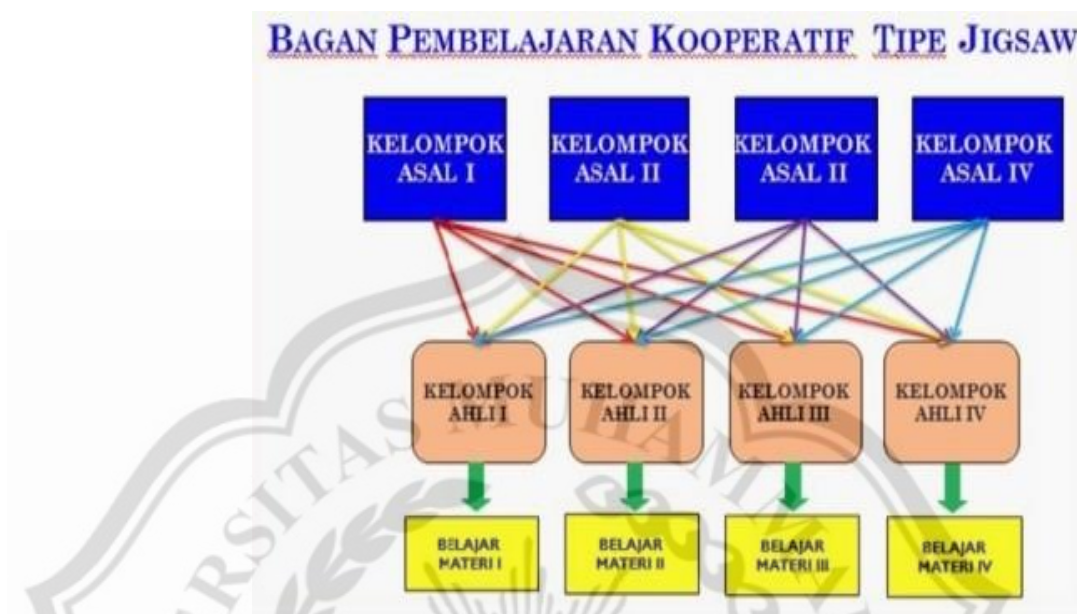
BAGAN PEMBELAJARAN KOOPERATIF TIPE JIGSAW

KELOMPOK ASAL I

KELOMPOK ASAL II

KELOMPOK ASAL II

KELOMPOK ASAL IV

KELOMPOK AHLI I

KELOMPOK AHLI II

KELOMPOK AHLI III

KELOMPOK AHLI IV

BELAJAR MATERI I

BELAJAR MATERI II

BELAJAR MATERI III

BELAJAR MATERI IV

RSITAS MUHAM